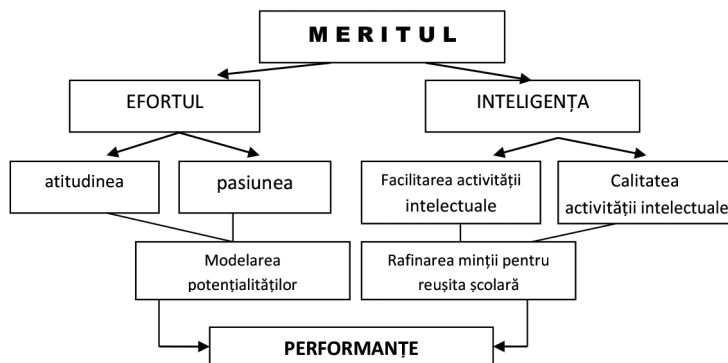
M E R I T U L

EFORTUL

INTELIGENȚA

atitudinea

pasiunea

Facilitarea activității intelectuale

Calitatea activității intelectuale

Modelarea potențialităților

Rafinarea minții pentru reușita școlară

PERFORMANȚE